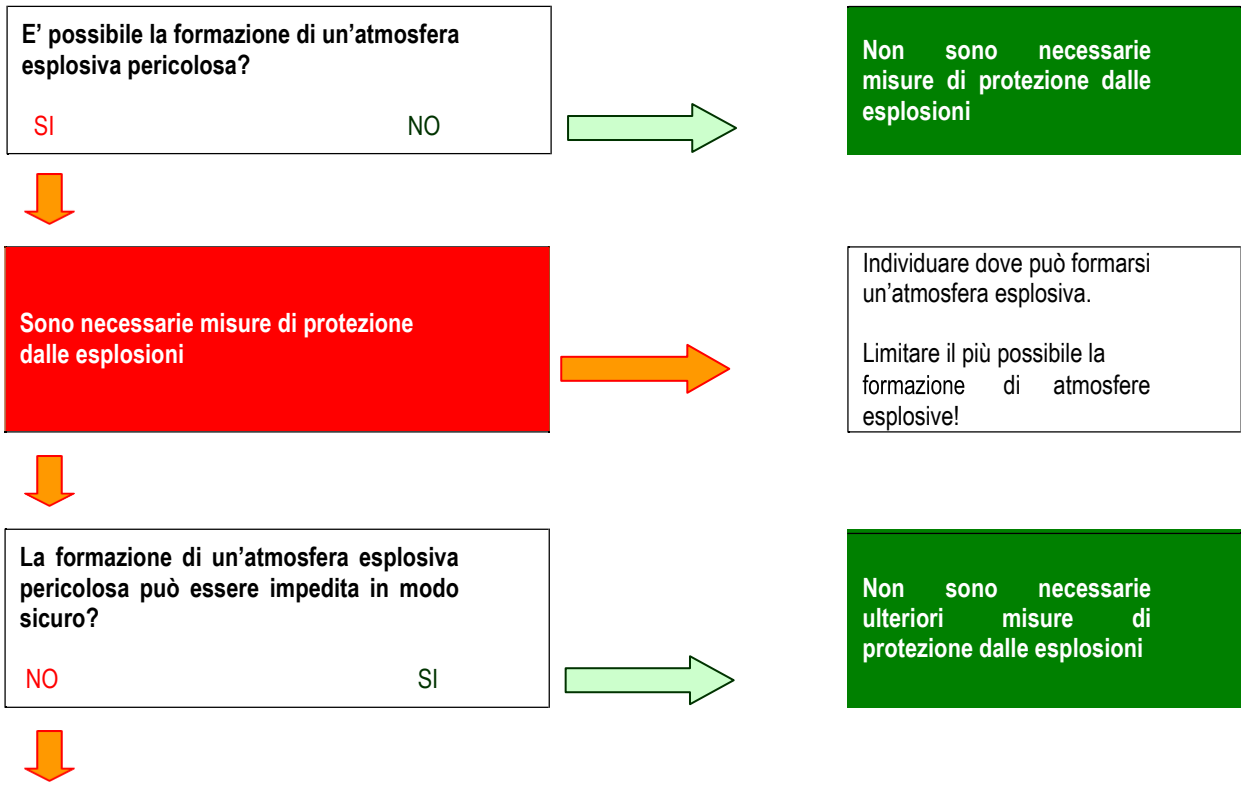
E' possibile la formazione di un'atmosfera esplosiva pericolosa?

SI NO

Non sono necessarie misure di protezione dalle esplosioni

Sono necessarie misure di protezione dalle esplosioni

Individuare dove può formarsi un'atmosfera esplosiva.

Limitare il più possibile la formazione di atmosfere esplosive!

La formazione di un'atmosfera esplosiva pericolosa può essere impedita in modo sicuro?

NO SI

Non sono necessarie ulteriori misure di protezione dalle esplosioni